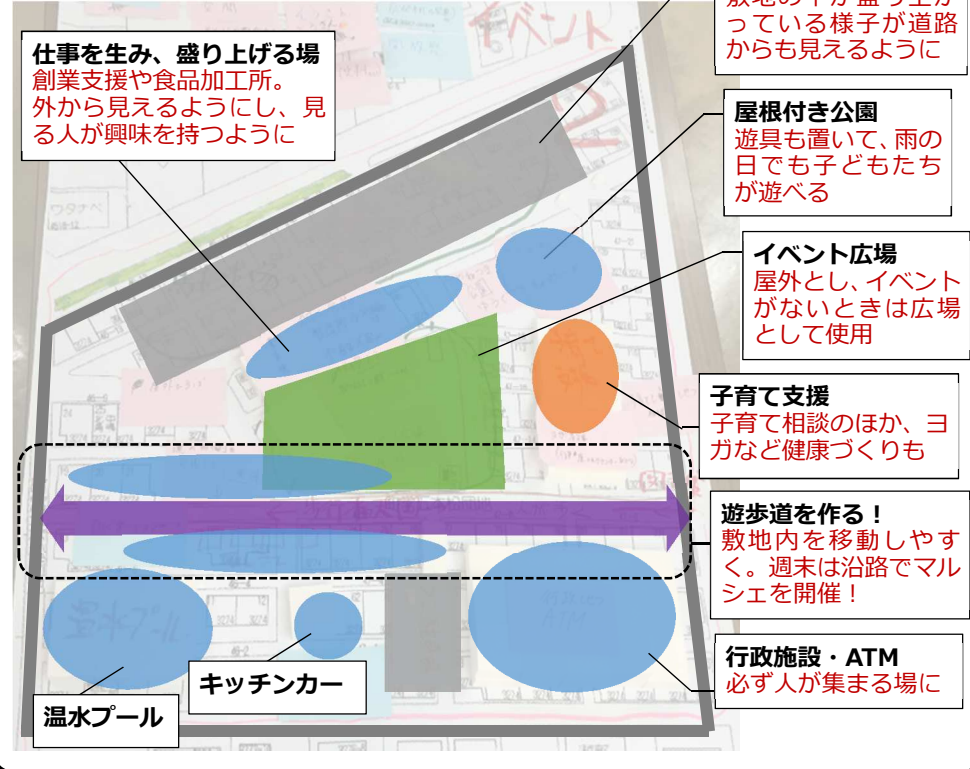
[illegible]が盛り上がっている様子が道路からも見えるように

仕事を生み、盛り上げる場
創業支援や食品加工所。外から見えるようにし、見る人が興味を持つように

屋根付き公園
遊具も置いて、雨の日でも子どもたちが遊べる

イベント広場
屋外とし、イベントがないときは広場として使用

子育て支援
子育て相談のほか、ヨガなど健康づくりも

遊歩道を作る！
敷地内を移動しやすく。週末は沿路でマルシェを開催！

行政施設・ATM
必ず人が集まる場に

キッチンカー

温水プール

イベント

ワタナベ

温水プール